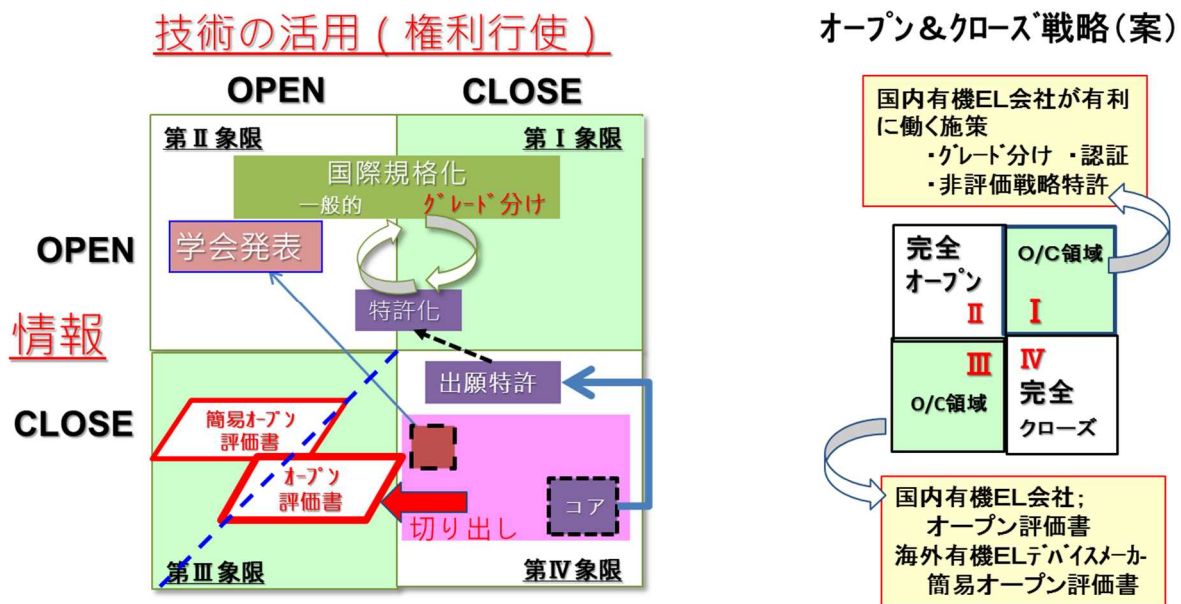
技術の活用（権利行使）

OPEN　CLOSE

第Ⅱ象限　第Ⅰ象限

国際規格化
一般的　グレード分け

OPEN

学会発表

特許化

情報

CLOSE

出願特許

簡易オープン評価書

オープン評価書

切り出し

コア

第Ⅲ象限　第Ⅳ象限

オープン＆クローズ戦略（案）

国内有機EL会社が有利に働く施策
・グレード分け　・認証
・非評価戦略特許

完全オープン
Ⅱ

O/C領域
Ⅰ

Ⅲ
O/C領域

Ⅳ
完全
クローズ

国内有機EL会社；
オープン評価書
海外有機ELデバイスメーカー
簡易オープン評価書